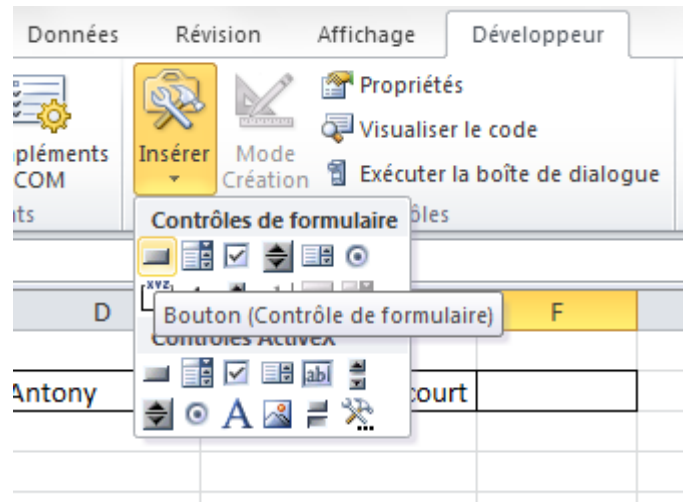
Données Révision Affichage Développeur

pléments COM

ts

Insérer

Mode Création

Propriétés

Visualiser le code

Exécuter la boîte de dialogue

ôles

Contrôles de formulaire

Bouton (Contrôle de formulaire)

Contrôles ActiveX

D

F

Antony

court